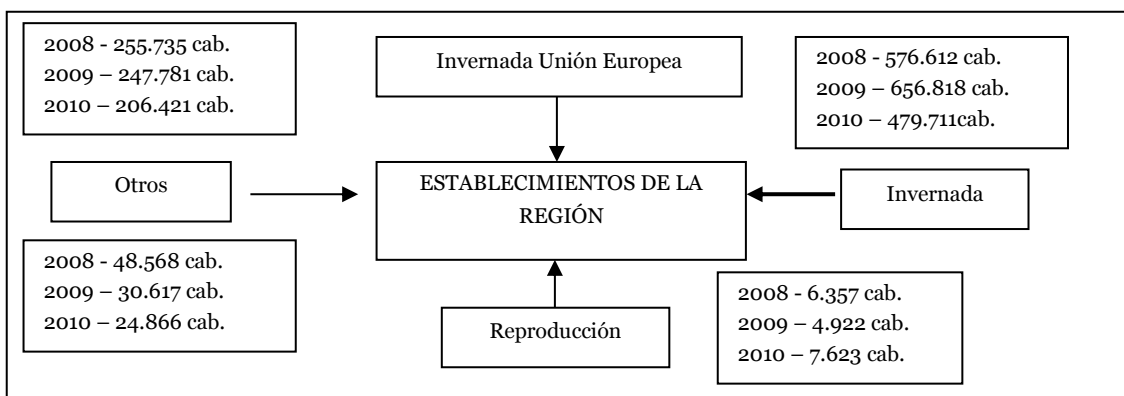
2008 - 255.735 cab.
2009 – 247.781 cab.
2010 – 206.421 cab.

Invernada Unión Europea

2008 - 576.612 cab.
2009 – 656.818 cab.
2010 – 479.711cab.

Otros

ESTABLECIMIENTOS DE LA REGIÓN

Invernada

2008 - 48.568 cab.
2009 – 30.617 cab.
2010 – 24.866 cab.

Reproducción

2008 - 6.357 cab.
2009 – 4.922 cab.
2010 – 7.623 cab.